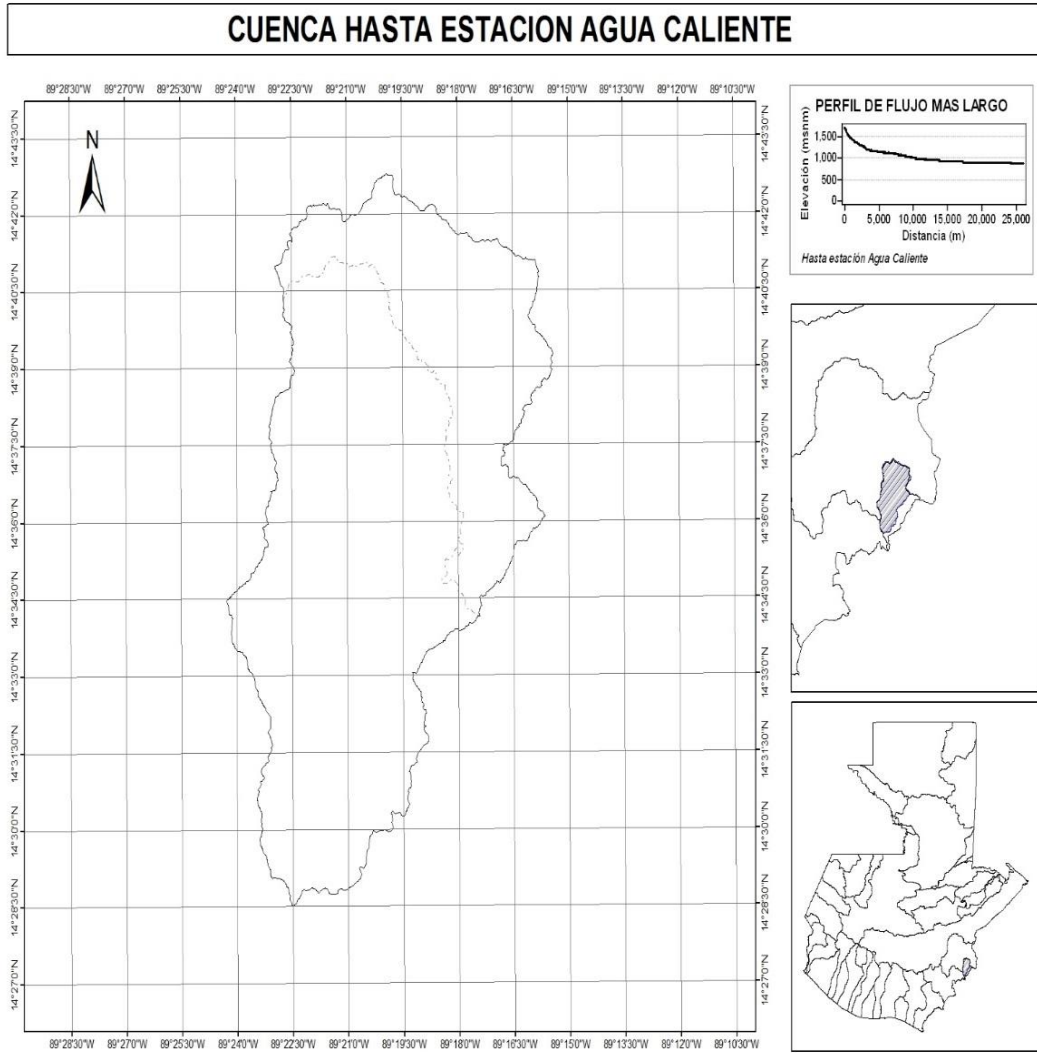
CUENCA HASTA ESTACION AGUA CALIENTE

89°28'30"W 89°27'0"W 89°25'30"W 89°24'0"W 89°22'30"W 89°21'0"W 89°19'30"W 89°18'0"W 89°16'30"W 89°15'0"W 89°13'30"W 89°12'0"W 89°10'30"W

N

14°43'30"N
14°42'0"N
14°40'30"N
14°39'0"N
14°37'30"N
14°36'0"N
14°34'30"N
14°33'0"N
14°31'30"N
14°30'0"N
14°28'30"N
14°27'0"N

PERFIL DE FLUJO MAS LARGO

Elevación (msnm)
1,500
1,000
500
0
0 5,000 10,000 15,000 20,000 25,000
Distancia (m)
Hasta estación Agua Caliente

89°28'30"W 89°27'0"W 89°25'30"W 89°24'0"W 89°22'30"W 89°21'0"W 89°19'30"W 89°18'0"W 89°16'30"W 89°15'0"W 89°13'30"W 89°12'0"W 89°10'30"W